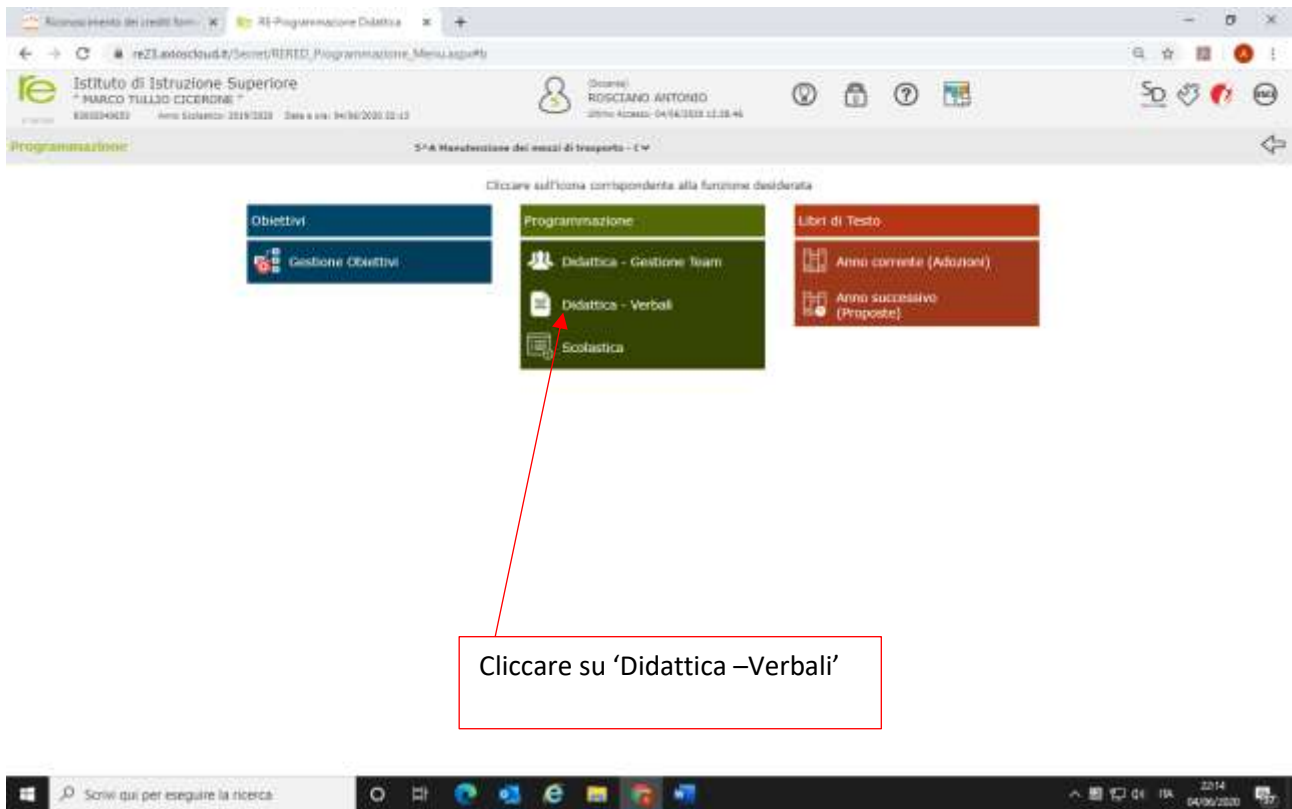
Riconoscimento dei crediti form × RE-Programmazione Didattica ×

re23.axioscloud.it/Secret/RERED_Programmazione_Menu.aspx#b

Istituto di Istruzione Superiore
" MARCO TULLIO CICERONE "
Anno Scolastico: 2019/2020 Data e ora: 04/06/2020 22:13

Docente
ROSCIANO ANTONIO
Ultimo Accesso: 04/06/2020 12:38:46

Programmazione

5^A Manutenzione dei mezzi di trasporto - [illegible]

Cliccare sull'icona corrispondente alla funzione desiderata

Obiettivi
Gestione Obiettivi

Programmazione
Didattica - Gestione Team
Didattica - Verbali
Scolastica

Libri di Testo
Anno corrente (Adozioni)
Anno successivo (Proposte)

Cliccare su 'Didattica –Verbali'

Scrivi qui per eseguire la ricerca

22:14
04/06/2020